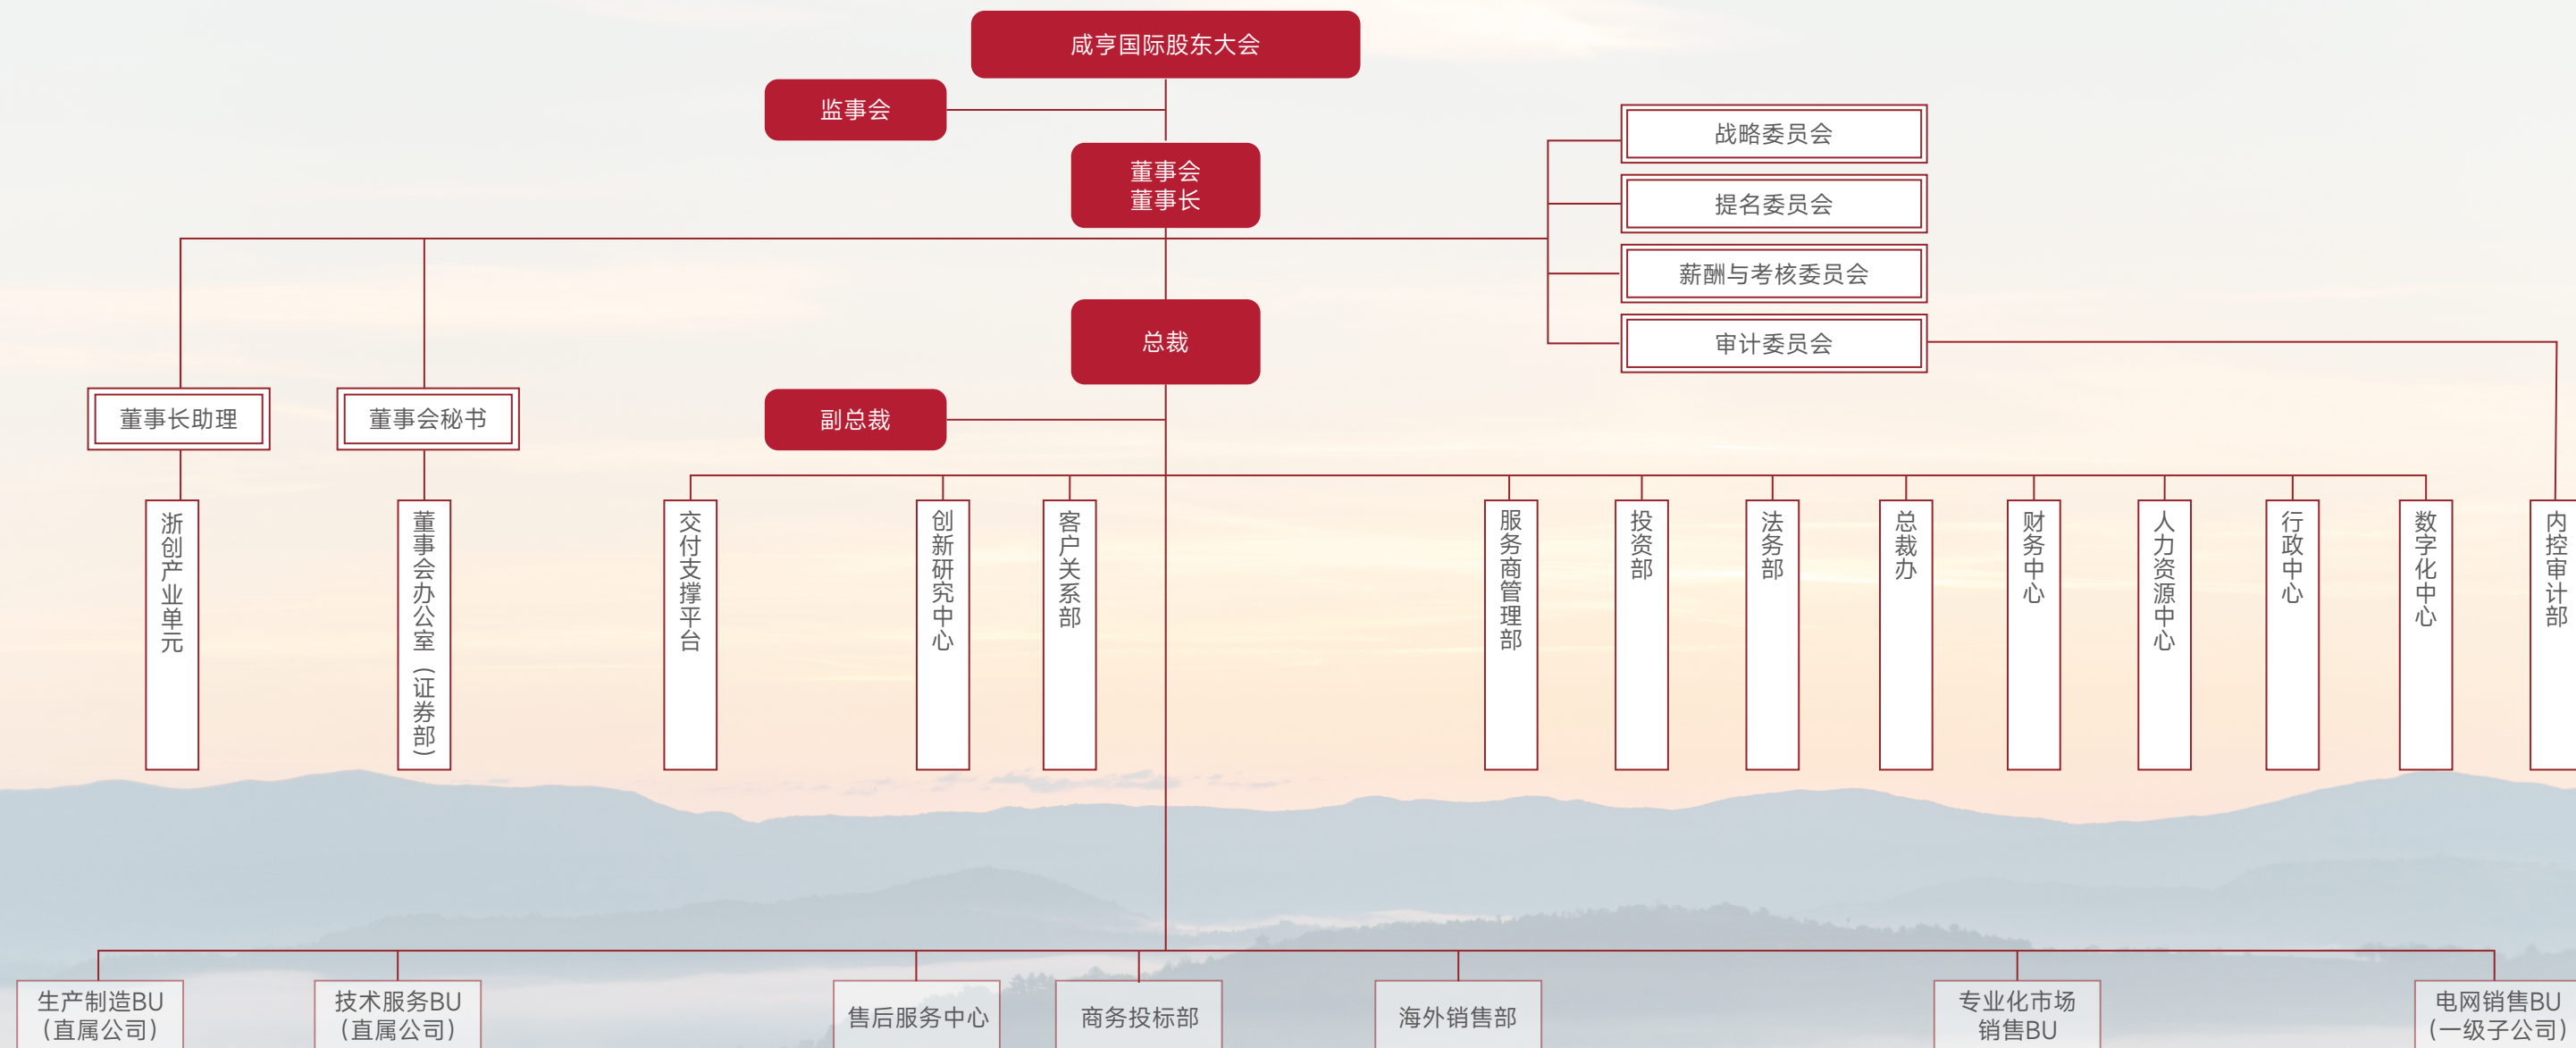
咸亨国际股东大会

监事会

董事会
董事长

战略委员会

提名委员会

薪酬与考核委员会

审计委员会

总裁

董事长助理

董事会秘书

副总裁

浙创产业单元

董事会办公室（证券部）

交付支撑平台

创新研究中心

客户关系部

服务商管理部

投资部

法务部

总裁办

财务中心

人力资源中心

行政中心

数字化中心

内控审计部

生产制造BU
（直属公司）

技术服务BU
（直属公司）

售后服务中心

商务投标部

海外销售部

专业化市场
销售BU

电网销售BU
（一级子公司）